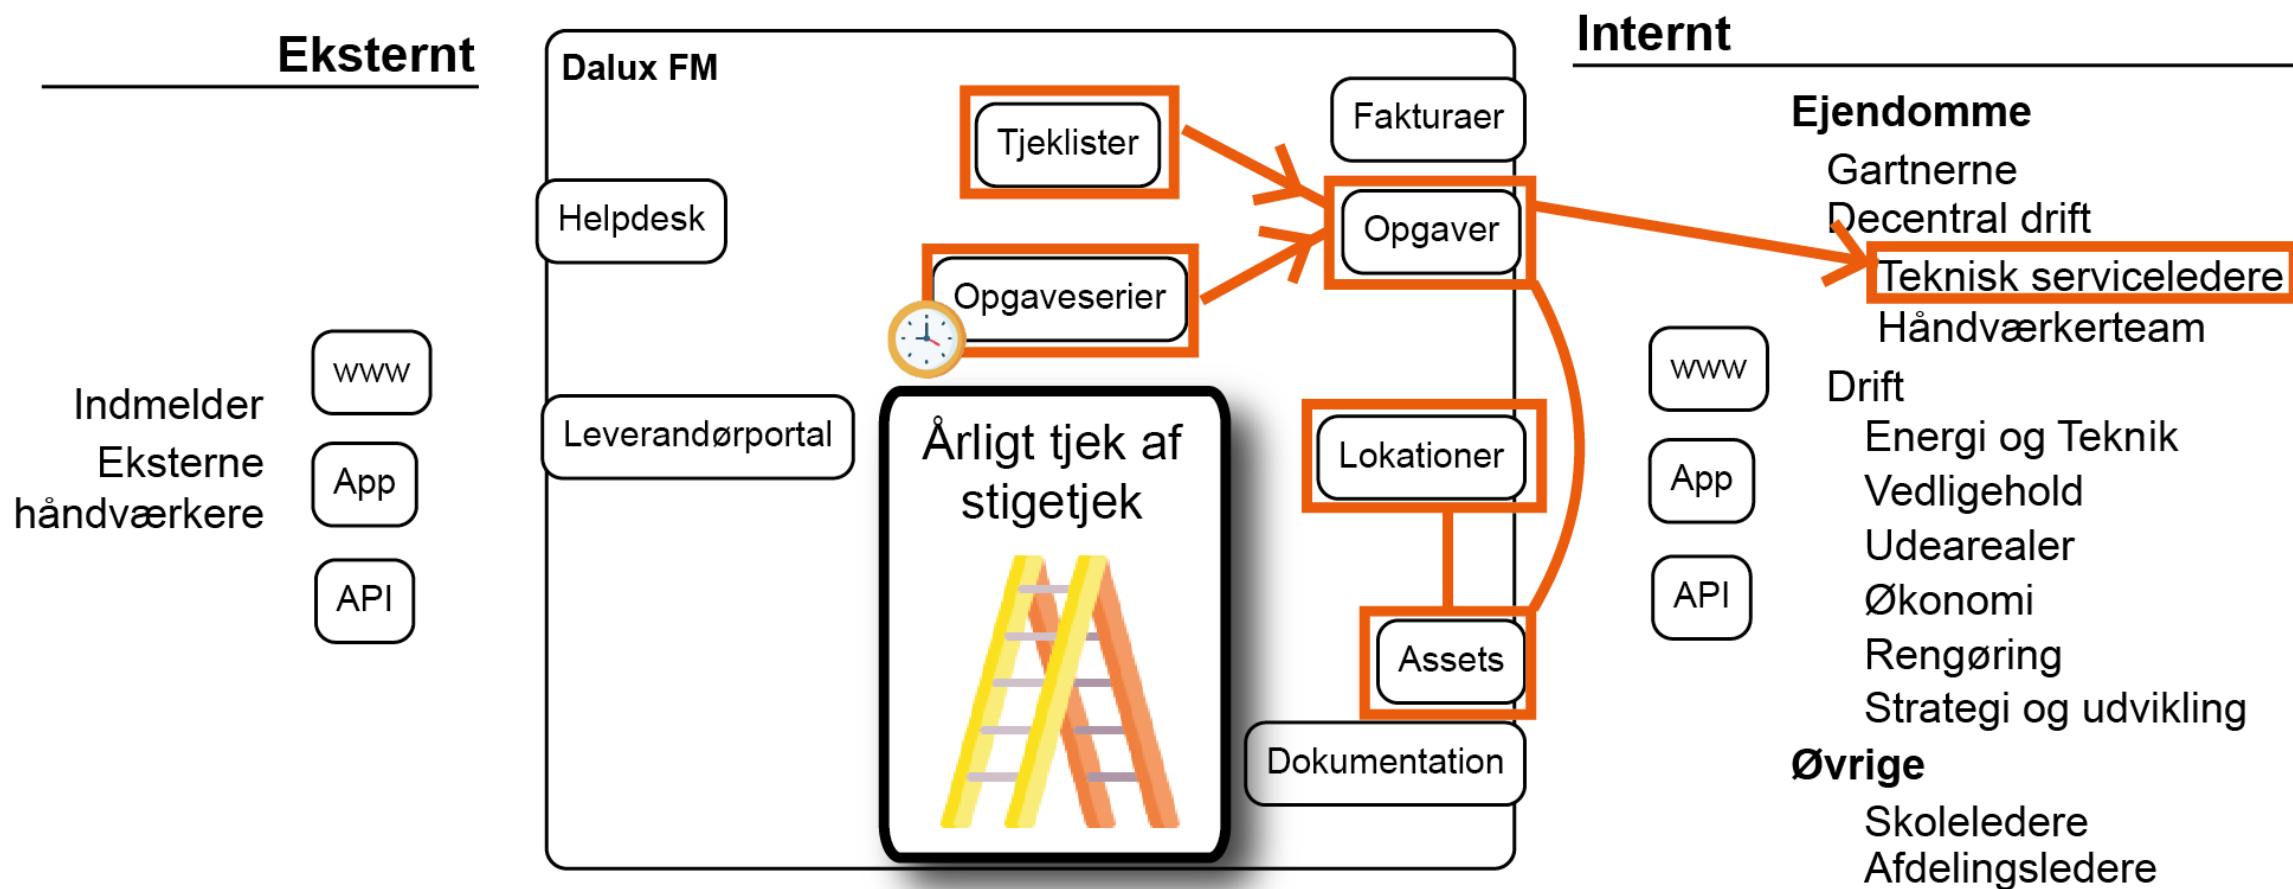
Eksternt

Indmelder
Eksterne håndværkere

www
App
API

Dalux FM

Tjeklister
Fakturaer
Helpdesk
Opgaver
Opgaveserier
Leverandørportal
Årligt tjek af stigetjek
Lokationer
Assets
Dokumentation

Internt

www
App
API

Ejendomme
Gartnerne
Decentral drift
Teknisk serviceledere
Håndværkerteam
Drift
Energi og Teknik
Vedligehold
Udearealer
Økonomi
Rengøring
Strategi og udvikling
Øvrige
Skoleledere
Afdelingsledere